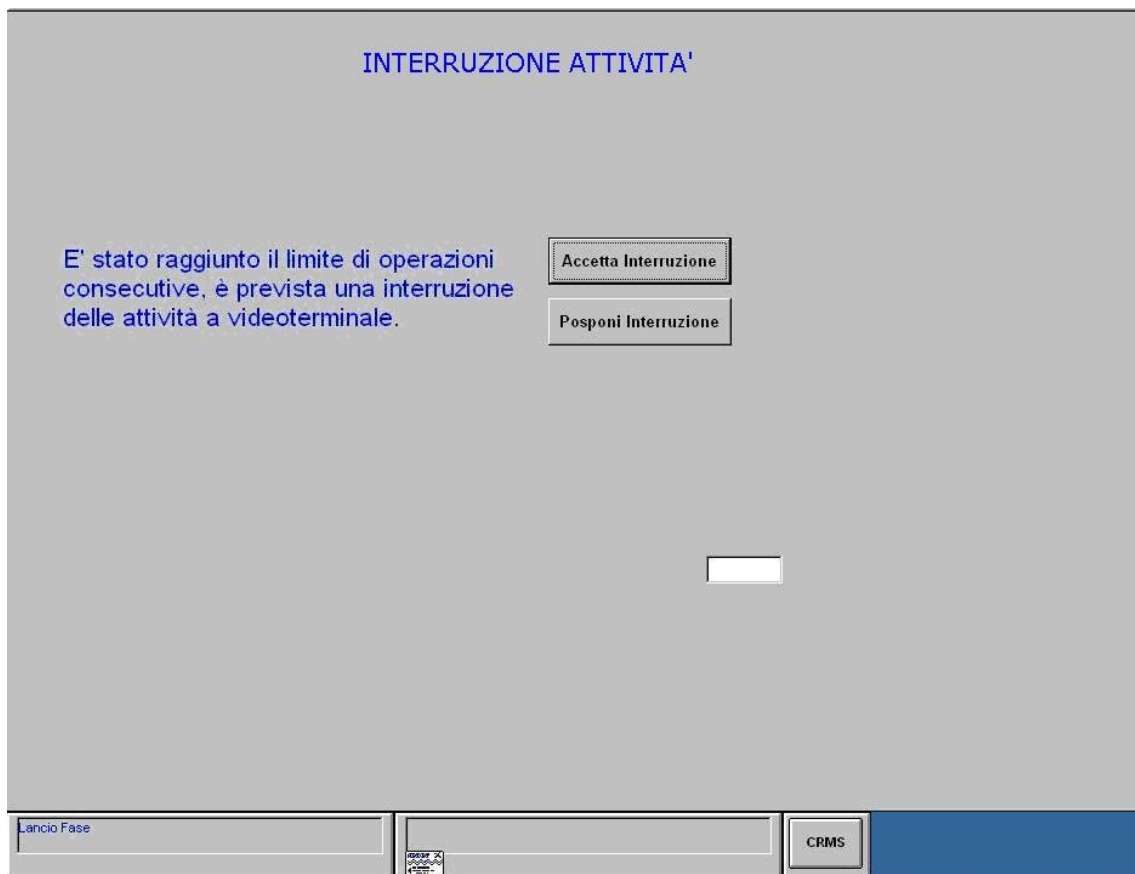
INTERRUZIONE ATTIVITA'

E' stato raggiunto il limite di operazioni consecutive, è prevista una interruzione delle attività a videoterminale.

Accetta Interruzione

Posponi Interruzione

Lancio Fase

CRMS